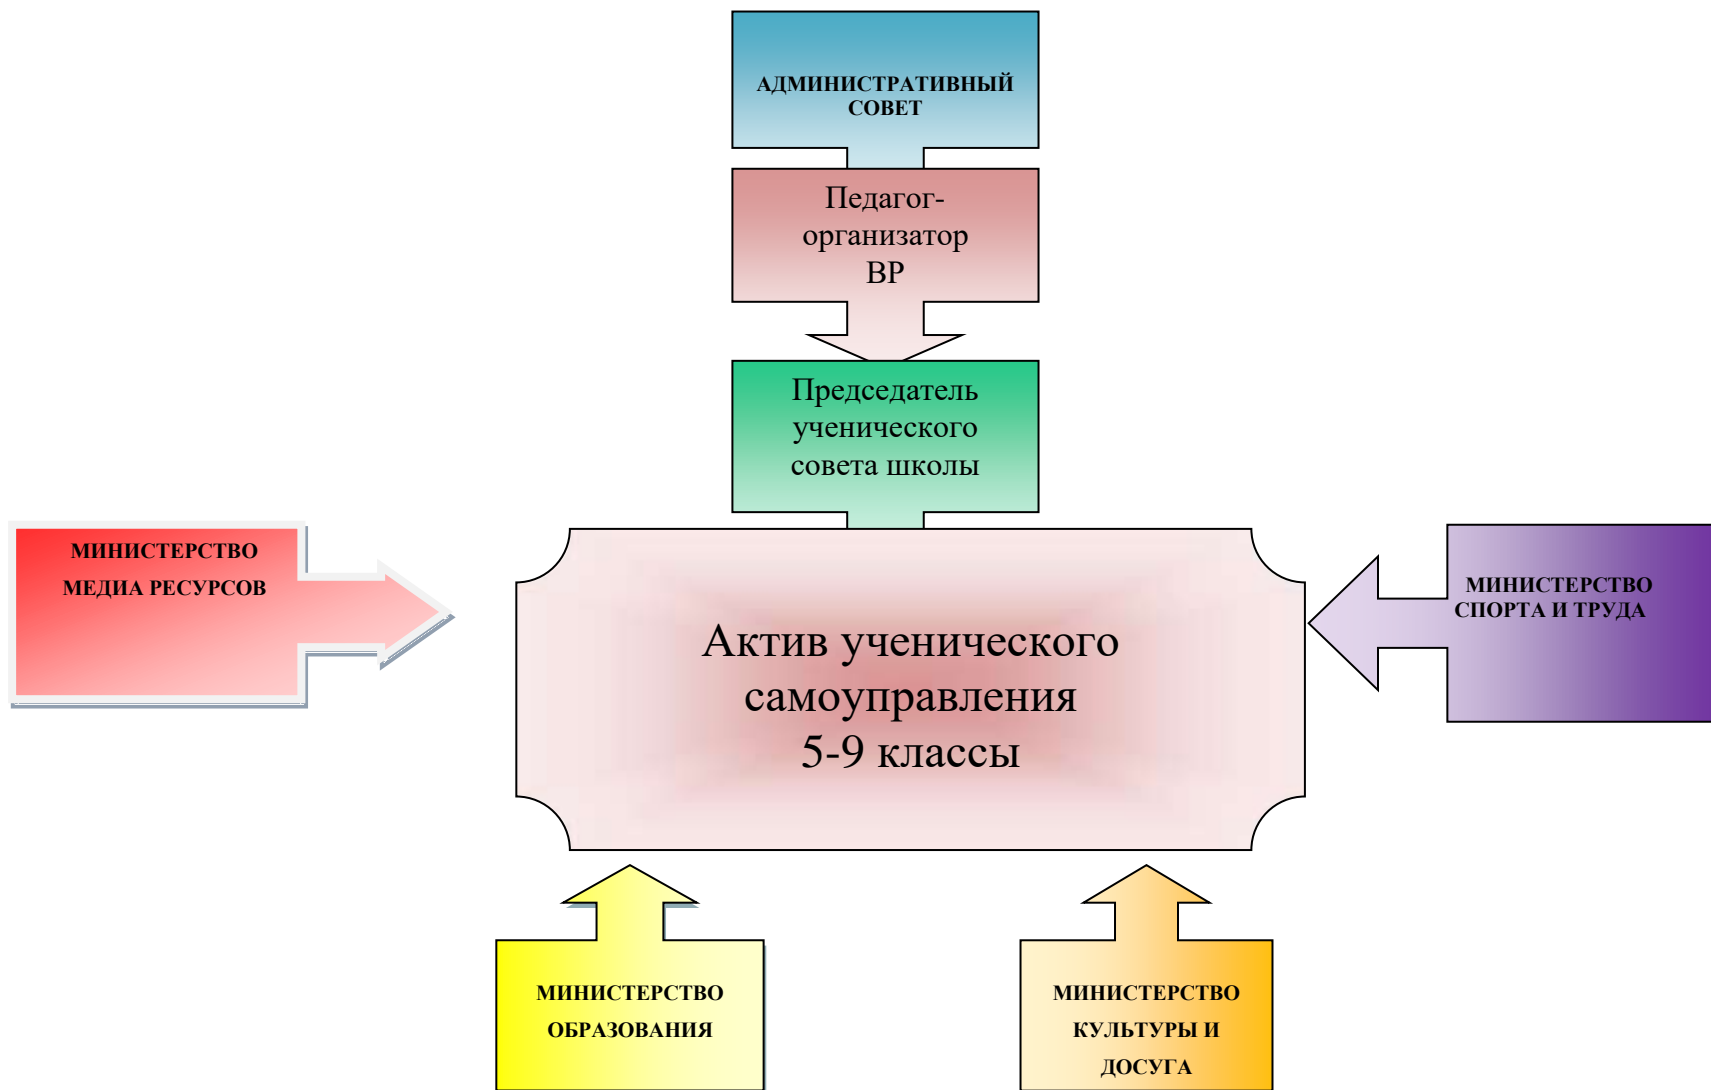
АДМИНИСТРАТИВНЫЙ СОВЕТ

Педагог-организатор ВР

Председатель ученического совета школы

МИНИСТЕРСТВО МЕДИА РЕСУРСОВ

Актив ученического самоуправления 5-9 классы

МИНИСТЕРСТВО СПОРТА И ТРУДА

МИНИСТЕРСТВО ОБРАЗОВАНИЯ

МИНИСТЕРСТВО КУЛЬТУРЫ И ДОСУГА